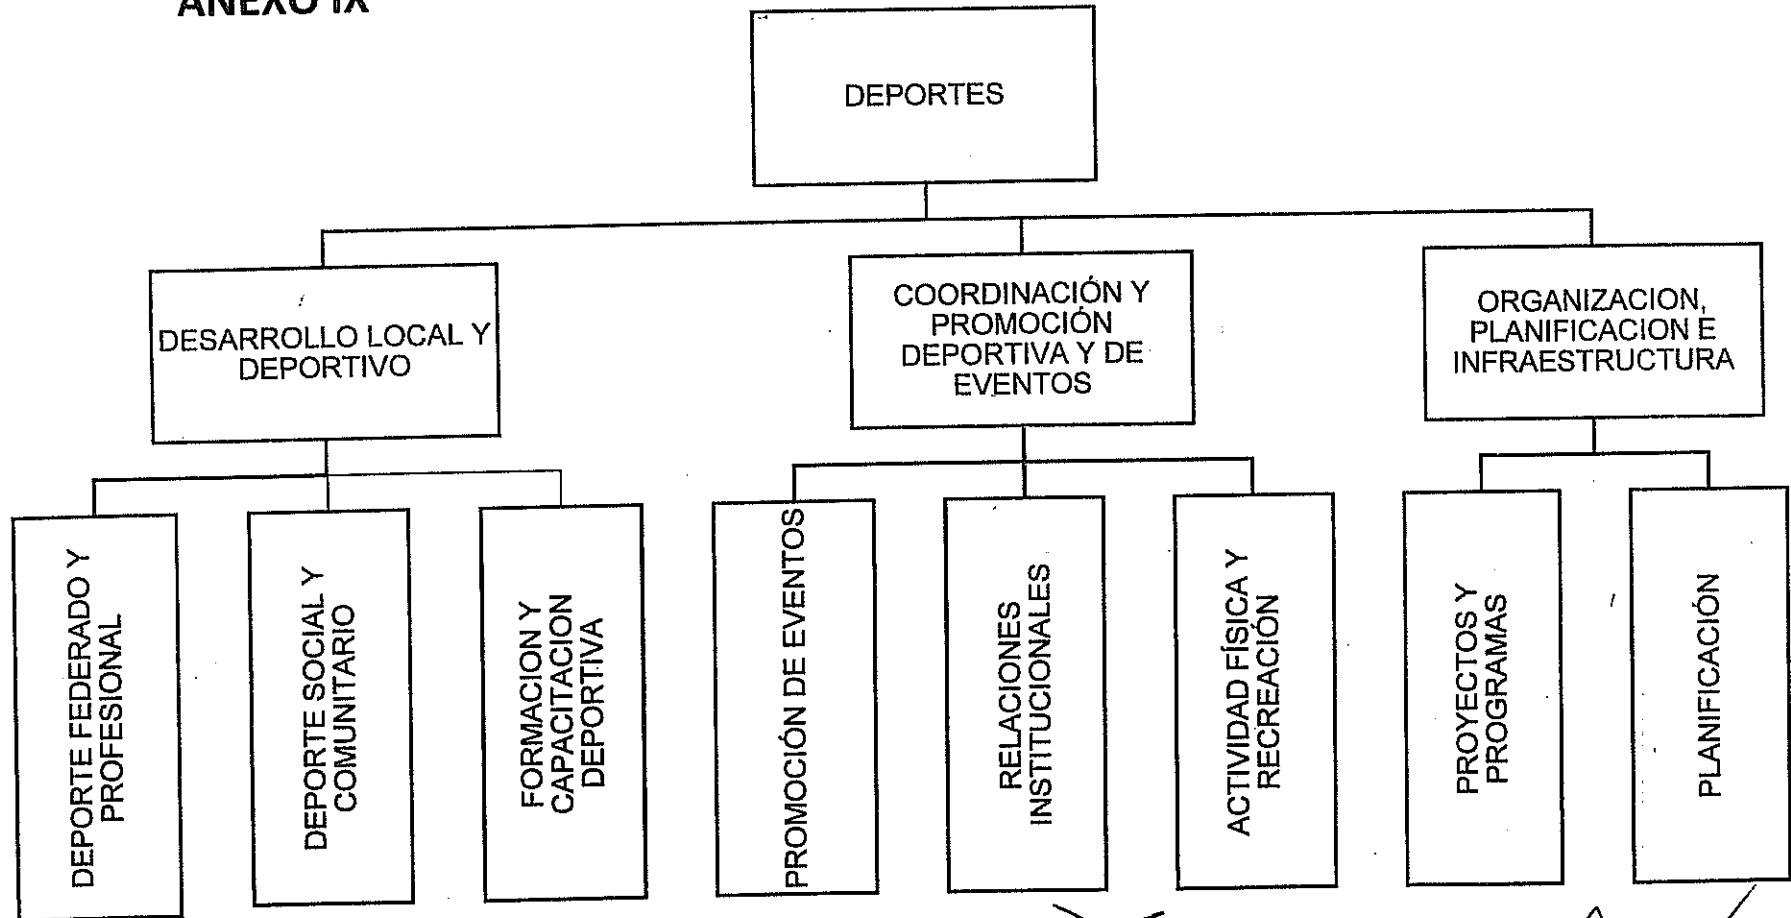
ANEXO IX

DEPORTES

DESARROLLO LOCAL Y DEPORTIVO

COORDINACIÓN Y PROMOCIÓN DEPORTIVA Y DE EVENTOS

ORGANIZACION, PLANIFICACION E INFRAESTRUCTURA

DEPORTE FEDERADO Y PROFESIONAL

DEPORTE SOCIAL Y COMUNITARIO

FORMACION Y CAPACITACION DEPORTIVA

PROMOCIÓN DE EVENTOS

RELACIONES INSTITUCIONALES

ACTIVIDAD FÍSICA Y RECREACIÓN

PROYECTOS Y PROGRAMAS

PLANIFICACIÓN